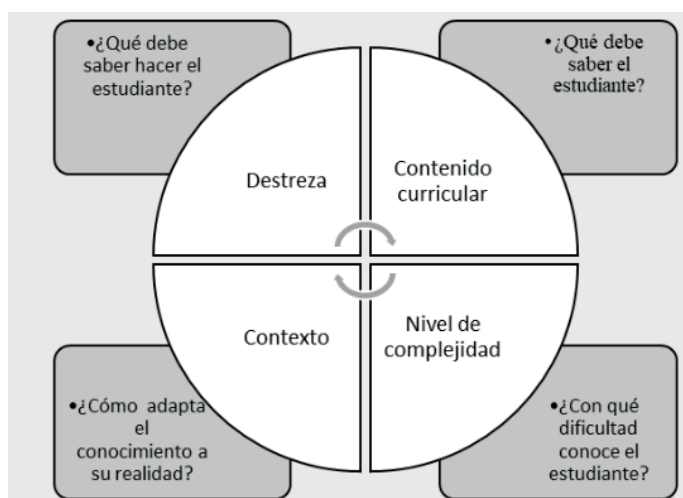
•¿Qué debe saber hacer el estudiante?

•¿Qué debe saber el estudiante?

Destreza

Contenido curricular

Contexto

Nivel de complejidad

•¿Cómo adapta el conocimiento a su realidad?

•¿Con qué dificultad conoce el estudiante?